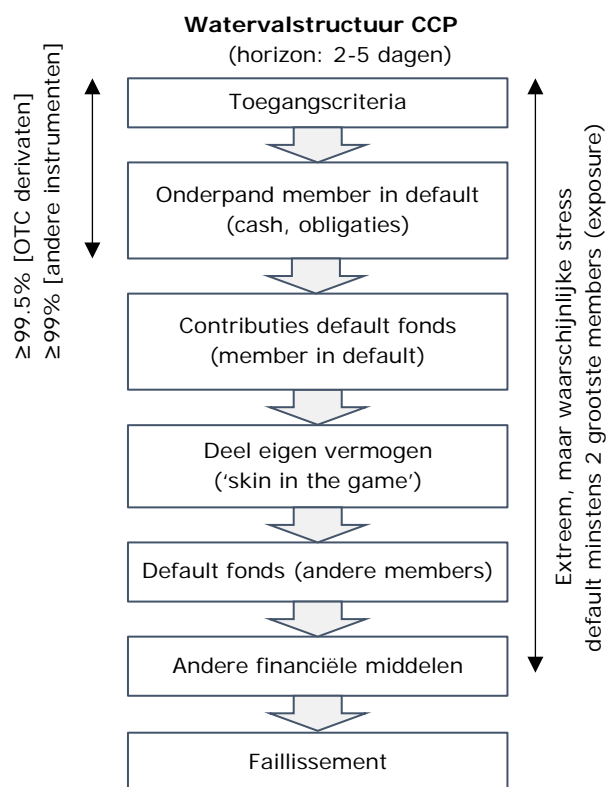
**Watervalstructuur CCP**
(horizon: 2-5 dagen)

≥99.5% [OTC derivaten]
≥99% [andere instrumenten]

Toegangscriteria

Onderpand member in default (cash, obligaties)

Contributies default fonds (member in default)

Deel eigen vermogen ('skin in the game')

Default fonds (andere members)

Andere financiële middelen

Faillissement

Extreem, maar waarschijnlijke stress
default minstens 2 grootste members (exposure)